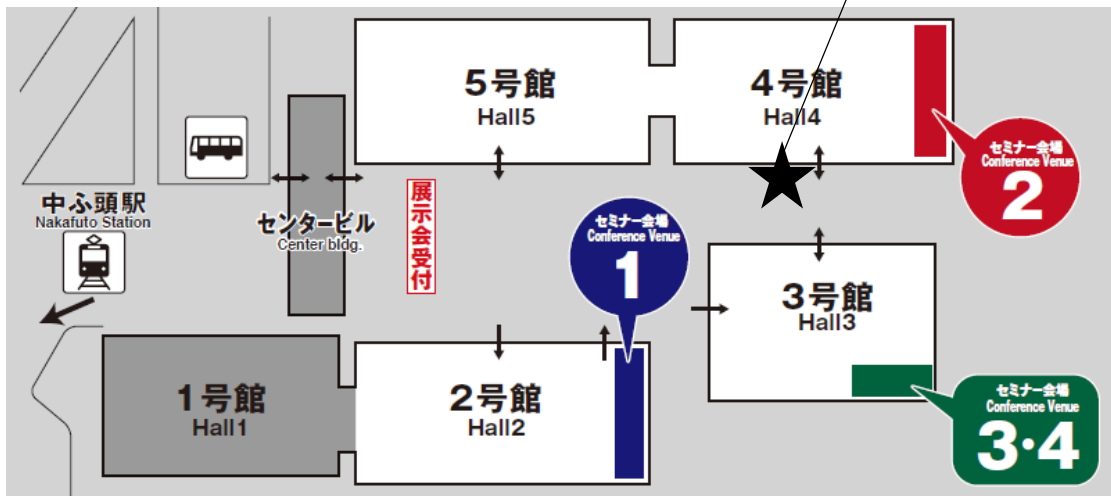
5号館
Hall5

4号館
Hall4

セミナー会場
Conference Venue
2

中ふ頭駅
Nakafuto Station

センタービル
Center bldg.

展示会受付

セミナー会場
Conference Venue
1

3号館
Hall3

1号館
Hall1

2号館
Hall2

セミナー会場
Conference Venue
3·4